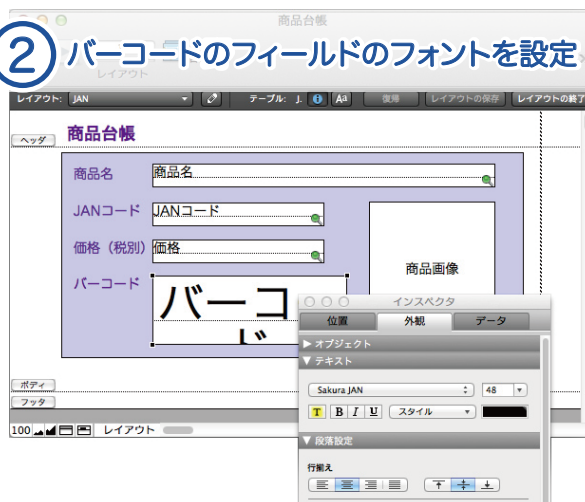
商品台帳

② バーコードのフィールドのフォントを設定

レイアウト

レイアウト: JAN

テーブル: J

復帰

レイアウトの保存

レイアウトの終了

ヘッダ

商品台帳

商品名

商品名

JANコード

JANコード

価格（税別）

価格

商品画像

バーコード

バーコード

ボディ

フッタ

100

レイアウト

インスペクタ

位置

外観

データ

▶ オブジェクト

▼ テキスト

Sakura JAN

48

T

B

I

U

スタイル

▼ 段落設定

行揃え